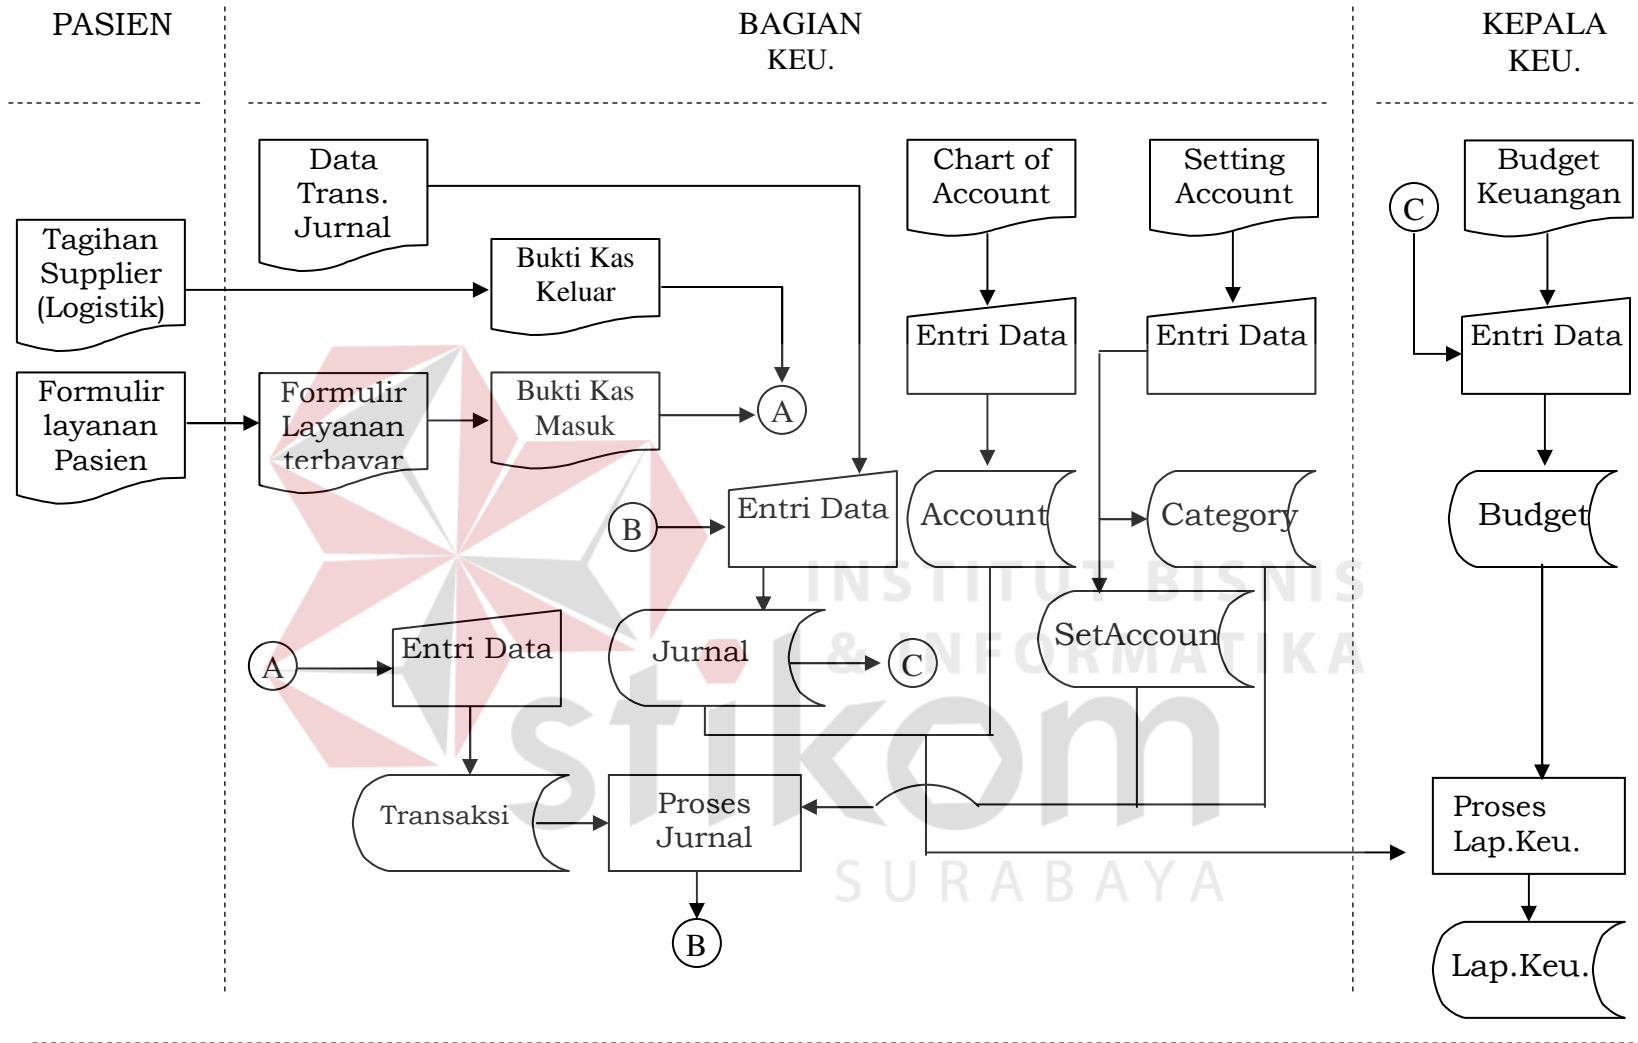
PASIEN

BAGIAN KEU.

KEPALA KEU.

Data Trans. Jurnal

Chart of Account

Setting Account

Budget Keuangan

C

Tagihan Supplier (Logistik)

Bukti Kas Keluar

Entri Data

Entri Data

Entri Data

Formulir layanan Pasien

Formulir Layanan terbayar

Bukti Kas Masuk

A

B

Entri Data

Account

Category

Budget

INSTITUT BISNIS & INFORMATIKA

SetAccoun

A

Entri Data

Jurnal

C

stikom

Transaksi

Proses Jurnal

Proses Lap.Keu.

SURABAYA

B

Lap.Keu.